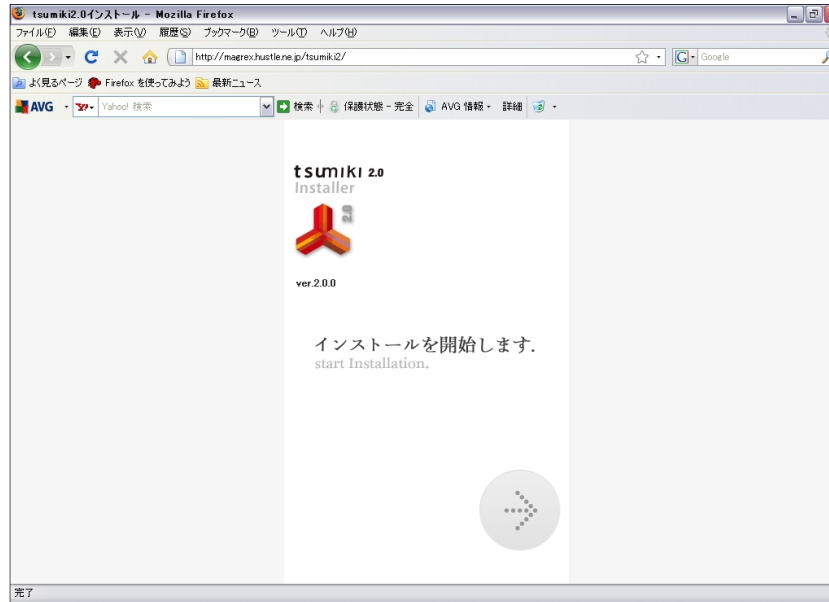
tsumiki2.0インストール - Mozilla Firefox

ファイル(F) 編集(E) 表示(V) 履歴(S) ブックマーク(B) ツール(T) ヘルプ(H)

http://magrex.hustle.ne.jp/tsumiki2/

Google

よく見るページ Firefox を使ってみよう 最新ニュース

AVG Yahoo! 検索 検索 保護状態 - 完全 AVG 情報 詳細

tsumiki 2.0
Installer

2.0

ver.2.0.0

インストールを開始します.
start Installation.

完了